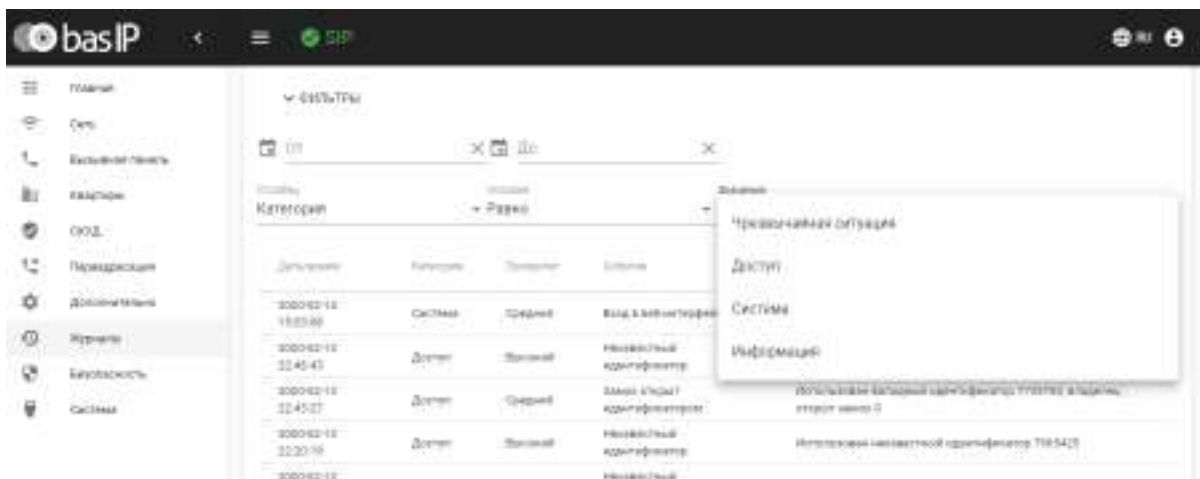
bas IP SIP

Главная
Сеть
Вызывная панель
Квартиры
СКУД
Переадресация
Дополнительно
Журналы
Безопасность
Система

ФИЛЬТРЫ

От
До

Столбец
Категория
Условие
Равно
Значение

Чрезвычайная ситуация
Доступ
Система
Информация

| Дата/время | Категория | Приоритет | Событие | |
|---|---|---|---|---|
| 2020-02-13 15:03:00 | Система | Средний | Вход в веб-интерфейс | |
| 2020-02-13 22:45:43 | Доступ | Высокий | Неизвестный идентификатор | |
| 2020-02-13 22:45:27 | Доступ | Средний | Замок открыт идентификатором | Использован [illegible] идентификатор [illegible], открыт замок 0 |
| 2020-02-13 22:20:18 | Доступ | Высокий | Неизвестный идентификатор | Использован неизвестный идентификатор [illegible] |
| 2020-02-13 | | | Неизвестный | |